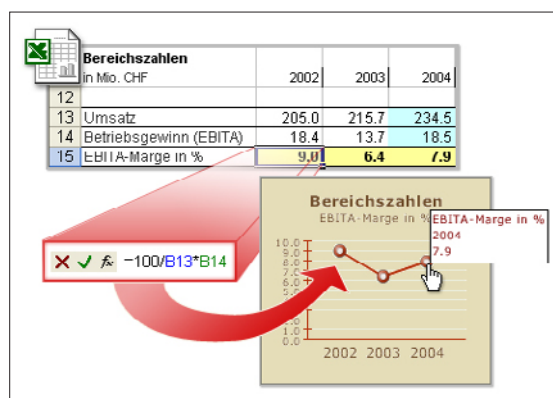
| | Bereichszahlen in Mio. CHF | 2002 | 2003 | 2004 |
|---|---|---|---|---|
| 12 | | | | |
| 13 | Umsatz | 205.0 | 215.7 | 234.5 |
| 14 | Betriebsgewinn (EBITA) | 18.4 | 13.7 | 18.5 |
| 15 | EBITA-Marge in % | 9.0 | 6.4 | 7.9 |

$f_x$ =100/B13*B14

Bereichszahlen
EBITA-Marge in %

EBITA-Marge in %
2004
7.9

10.0
9.0
8.0
7.0
6.0
5.0
4.0
3.0
2.0
1.0
0.0

2002 2003 2004